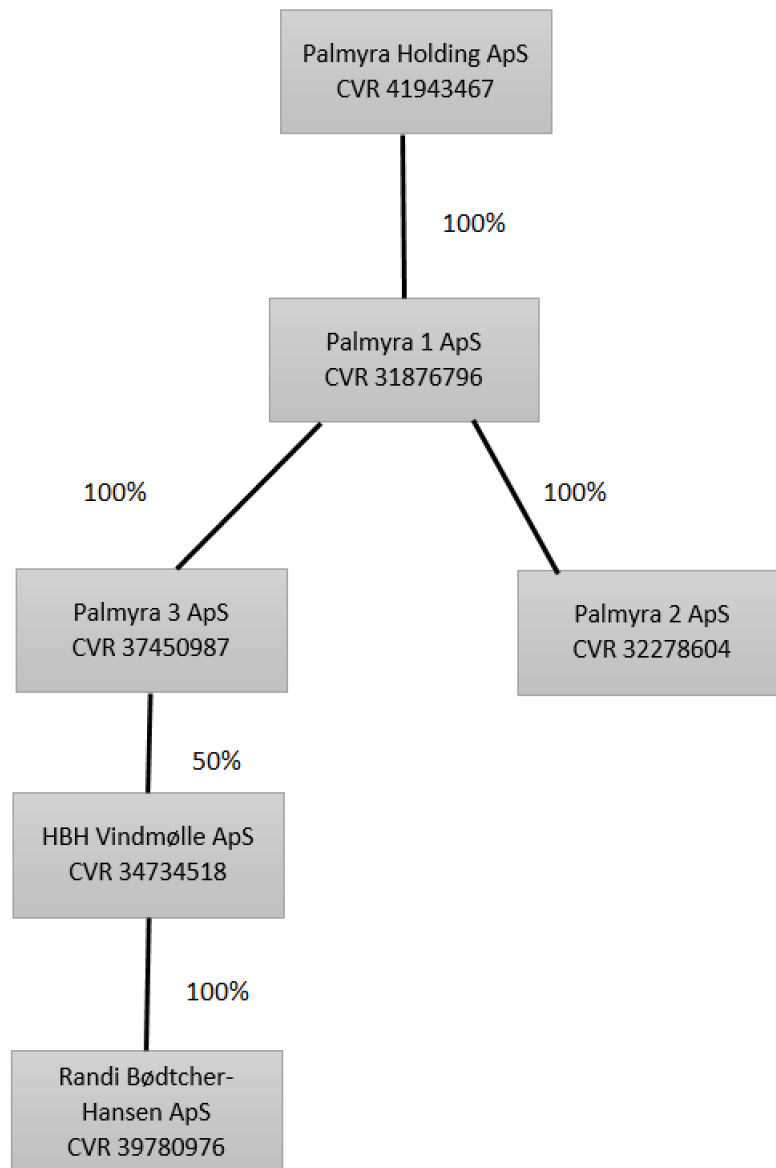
Palmyra Holding ApS
CVR 41943467

100%

Palmyra 1 ApS
CVR 31876796

100%

100%

Palmyra 3 ApS
CVR 37450987

Palmyra 2 ApS
CVR 32278604

50%

HBH Vindmølle ApS
CVR 34734518

100%

Randi Bødtcher-Hansen ApS
CVR 39780976